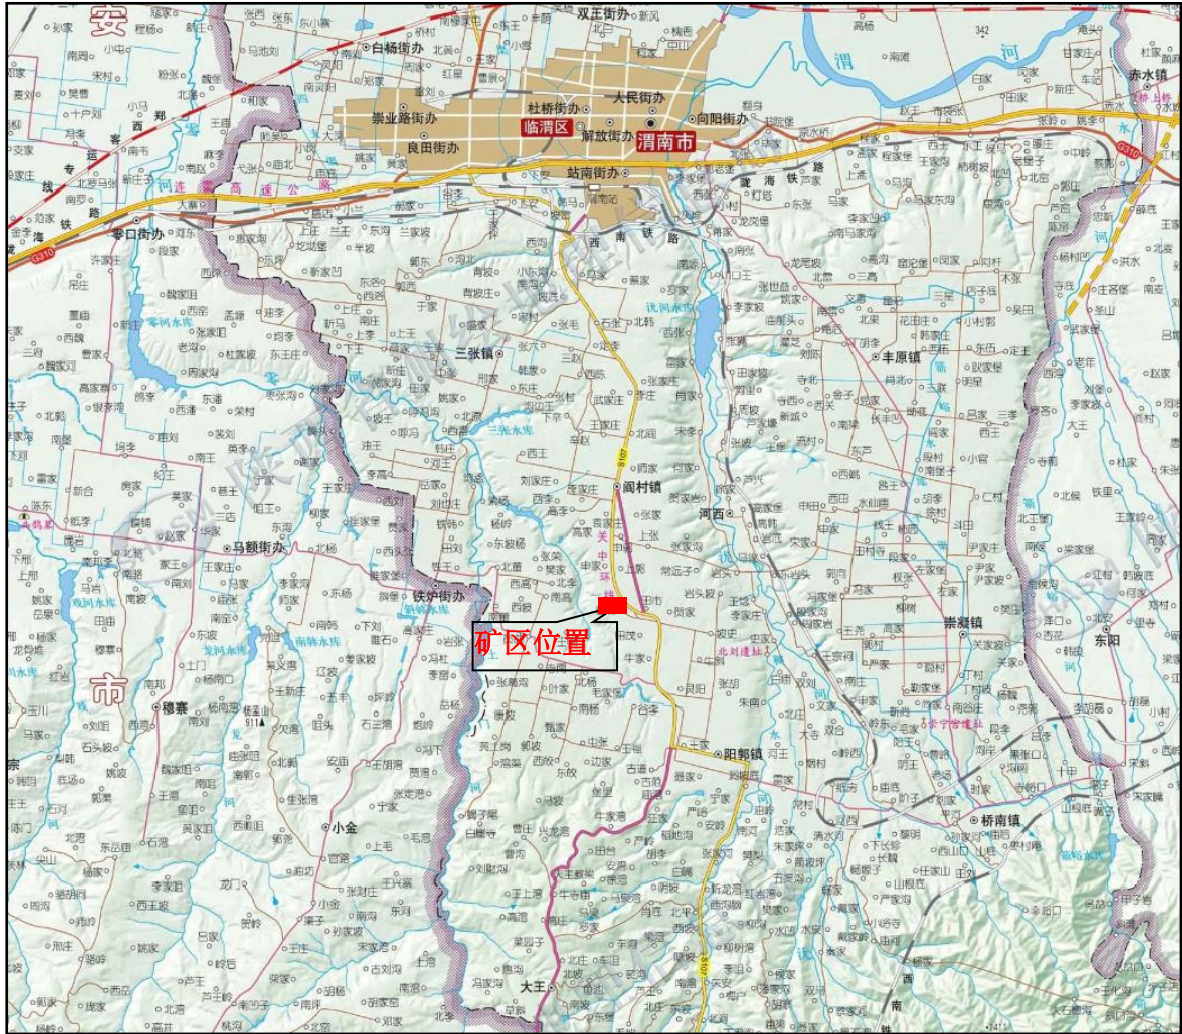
安
双王街办
白杨街办
渭
河
赤水镇
人民街办
杜桥街办
崇业路街办
临渭区
解放街办
向阳街办
良田街办
渭南市
站南街办
零口街办
连霍高速公路
陇海铁路
西南铁路
G310
三张镇
丰原镇
阎村镇
河西
马额街办
崇凝镇
东阳
铁炉街办
矿区位置
穆寨
市
阳郭镇
小金
桥南镇
大王
南
西
S107
零河水库
沋河水库
三张水库
北刘遗址